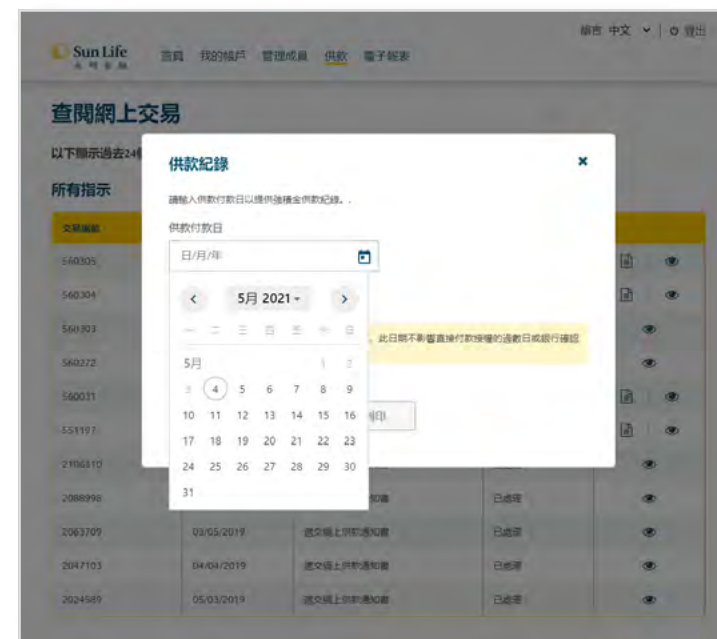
Sun Life
永明金融

首頁 我的帳戶 管理成員 供款 電子報表

語言 中文 | 登出

查閱網上交易

以下顯示過去24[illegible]

所有指示

交易編號

560305
560304
560303
560272
560031
551197
2106310
2088998
2063709
2047103
2024589

供款紀錄

請輸入供款付款日以提供強積金供款紀錄。.

供款付款日

日/月/年

5月 2021

一 二 三 四 五 六 日

5月

| | | | | | 1 | 2 |
|---|---|---|---|---|---|---|
| 3 | 4 | 5 | 6 | 7 | 8 | 9 |
| 10 | 11 | 12 | 13 | 14 | 15 | 16 |
| 17 | 18 | 19 | 20 | 21 | 22 | 23 |
| 24 | 25 | 26 | 27 | 28 | 29 | 30 |
| 31 | | | | | | |

此日期不影響直接付款授權的過數日或銀行確認

列印

03/05/2019 遞交網上供款通知書 已處理
04/04/2019 遞交網上供款通知書 已處理
05/03/2019 遞交網上供款通知書 已處理
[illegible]通知書 已處理